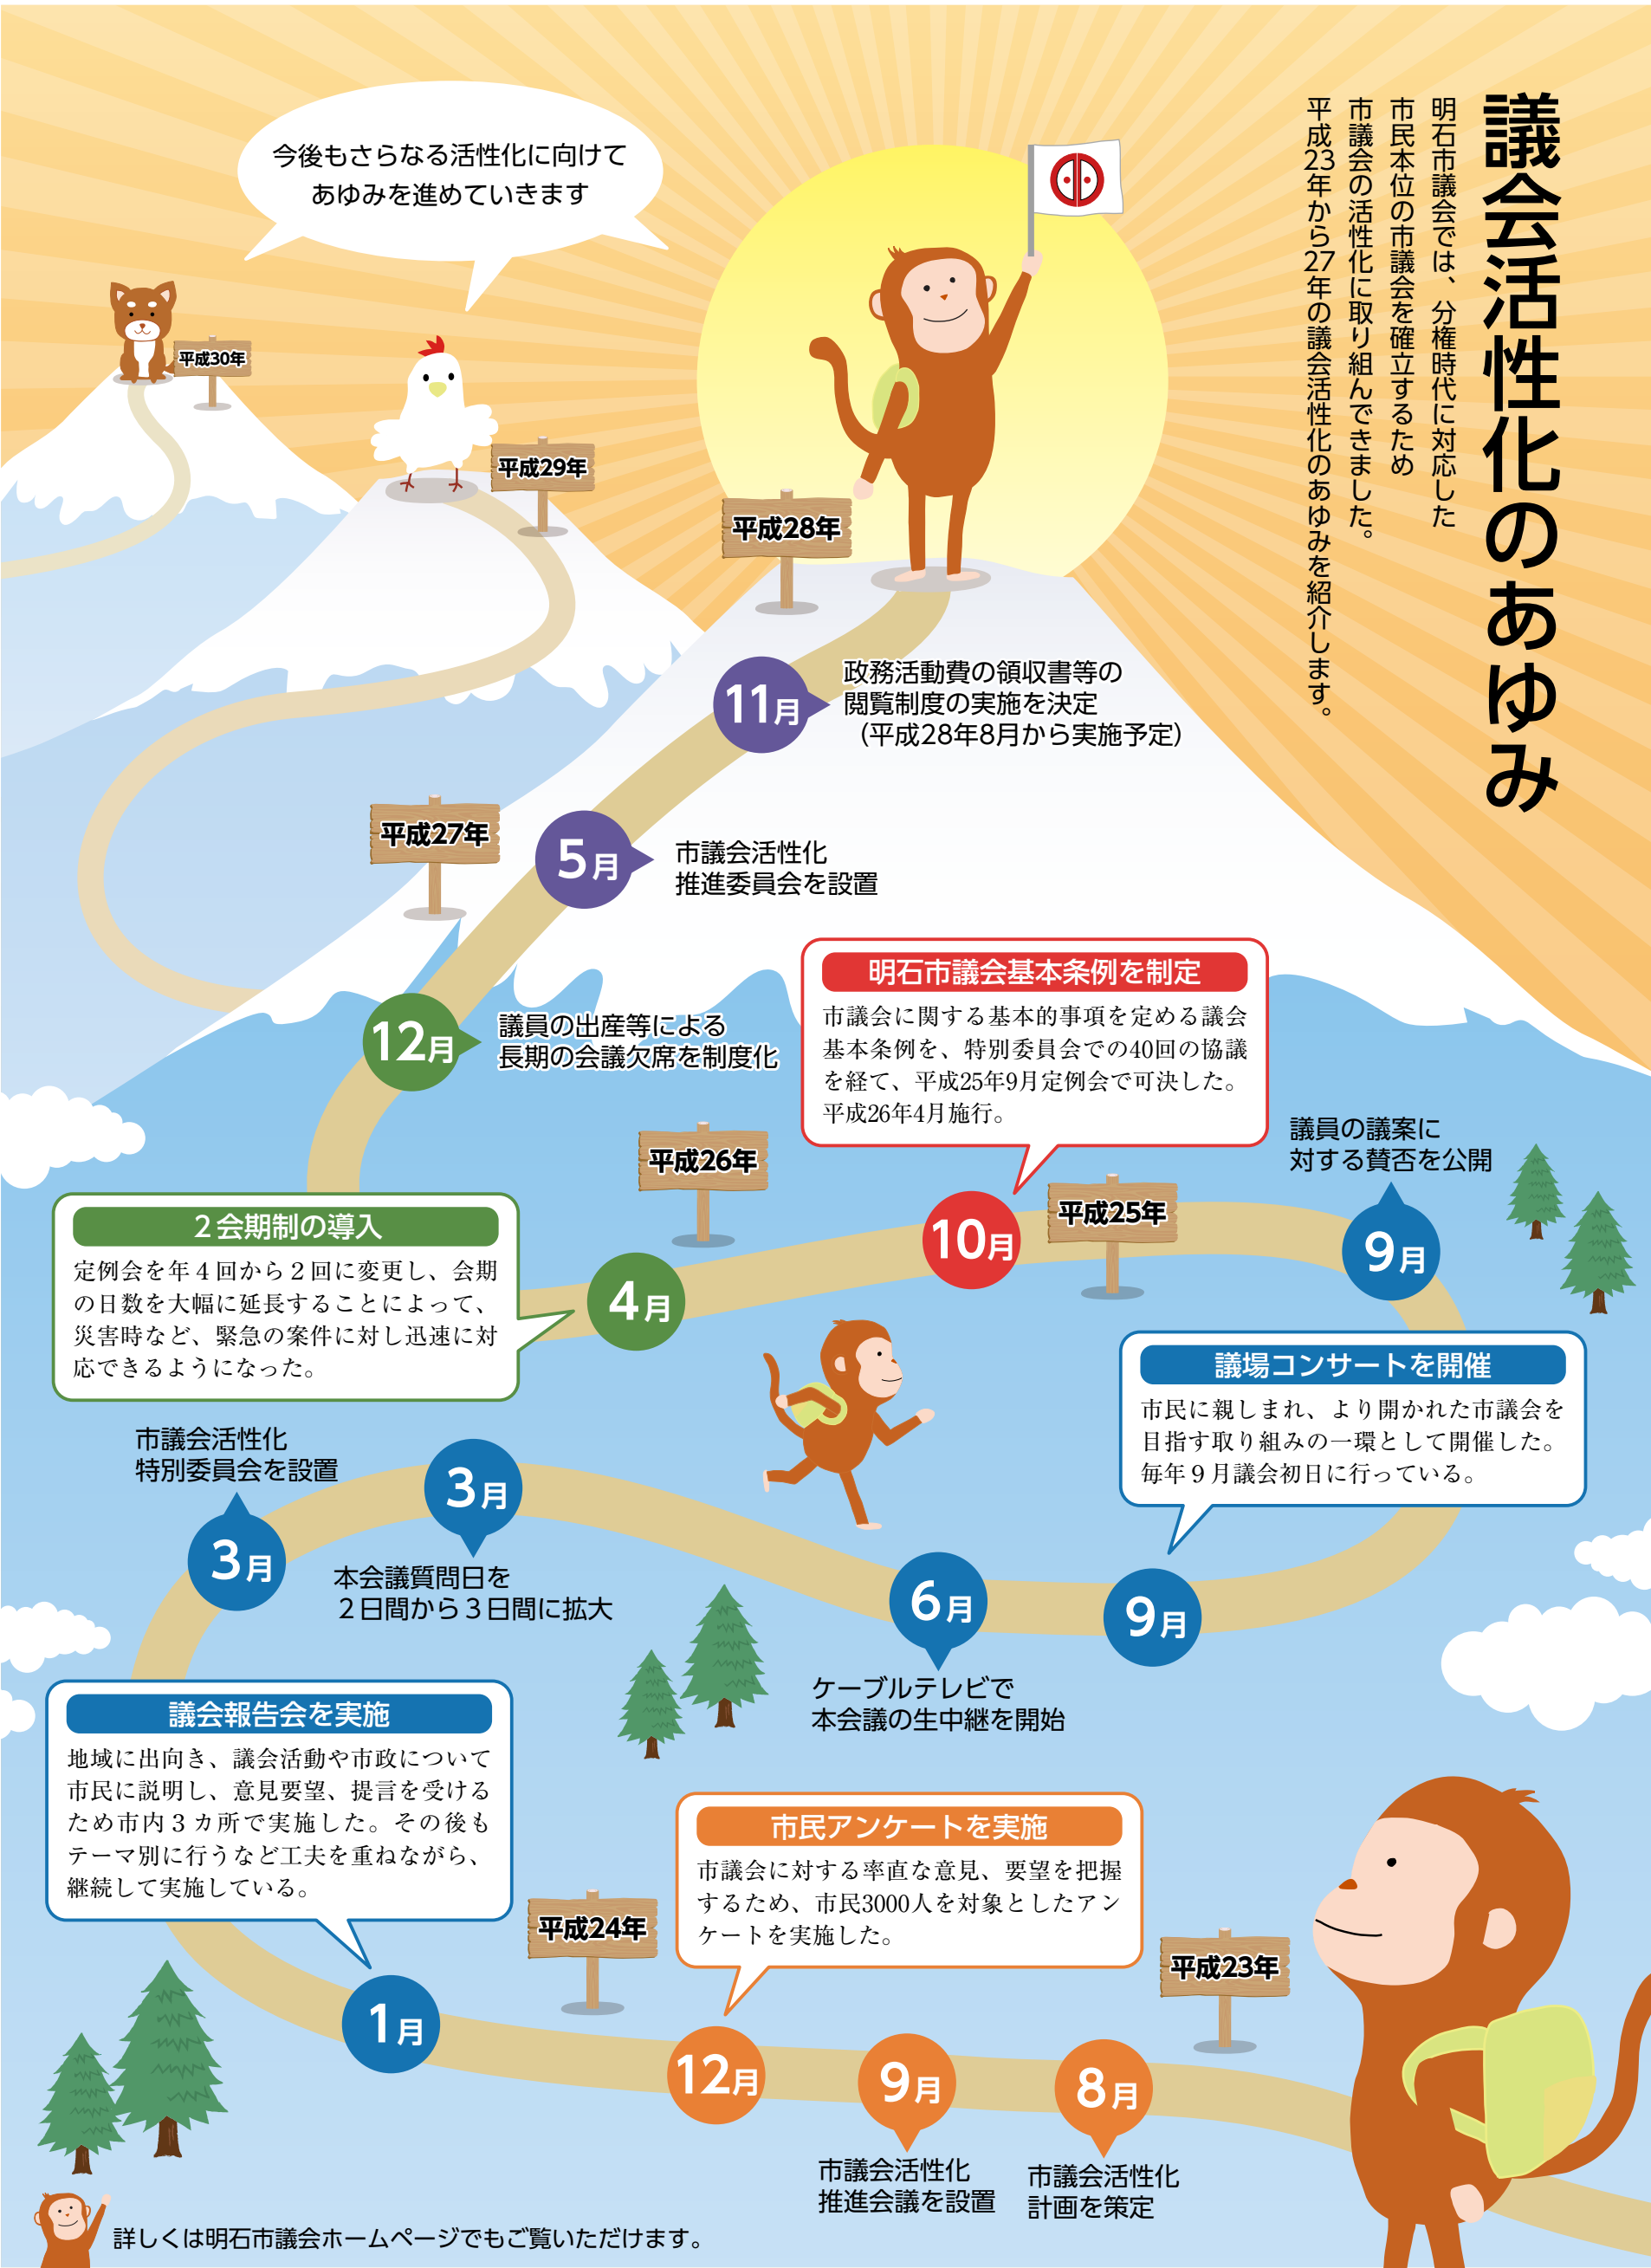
議会活性化のあゆみ

明石市議会では、分権時代に対応した市民本位の市議会を確立するため市議会の活性化に取り組んできました。平成23年から27年の議会活性化のあゆみを紹介します。

今後もさらなる活性化に向けてあゆみを進めていきます

平成30年

平成29年

平成28年

11月 政務活動費の領収書等の閲覧制度の実施を決定（平成28年8月から実施予定）

平成27年

5月 市議会活性化推進委員会を設置

12月 議員の出産等による長期の会議欠席を制度化

明石市議会基本条例を制定
市議会に関する基本的事項を定める議会基本条例を、特別委員会での40回の協議を経て、平成25年9月定例会で可決した。平成26年4月施行。

平成26年

10月

平成25年

議員の議案に対する賛否を公開

9月

2会期制の導入
定例会を年4回から2回に変更し、会期の日数を大幅に延長することによって、災害時など、緊急の案件に対し迅速に対応できるようになった。

4月

議場コンサートを開催
市民に親しまれ、より開かれた市議会を目指す取り組みの一環として開催した。毎年9月議会初日に行っている。

市議会活性化特別委員会を設置

3月

3月

本会議質問日を２日間から３日間に拡大

6月

9月

ケーブルテレビで本会議の生中継を開始

議会報告会を実施
地域に出向き、議会活動や市政について市民に説明し、意見要望、提言を受けるため市内3カ所で実施した。その後もテーマ別に行うなど工夫を重ねながら、継続して実施している。

市民アンケートを実施
市議会に対する率直な意見、要望を把握するため、市民3000人を対象としたアンケートを実施した。

平成24年

平成23年

1月

12月

9月

8月

市議会活性化推進会議を設置

市議会活性化計画を策定

詳しくは明石市議会ホームページでもご覧いただけます。